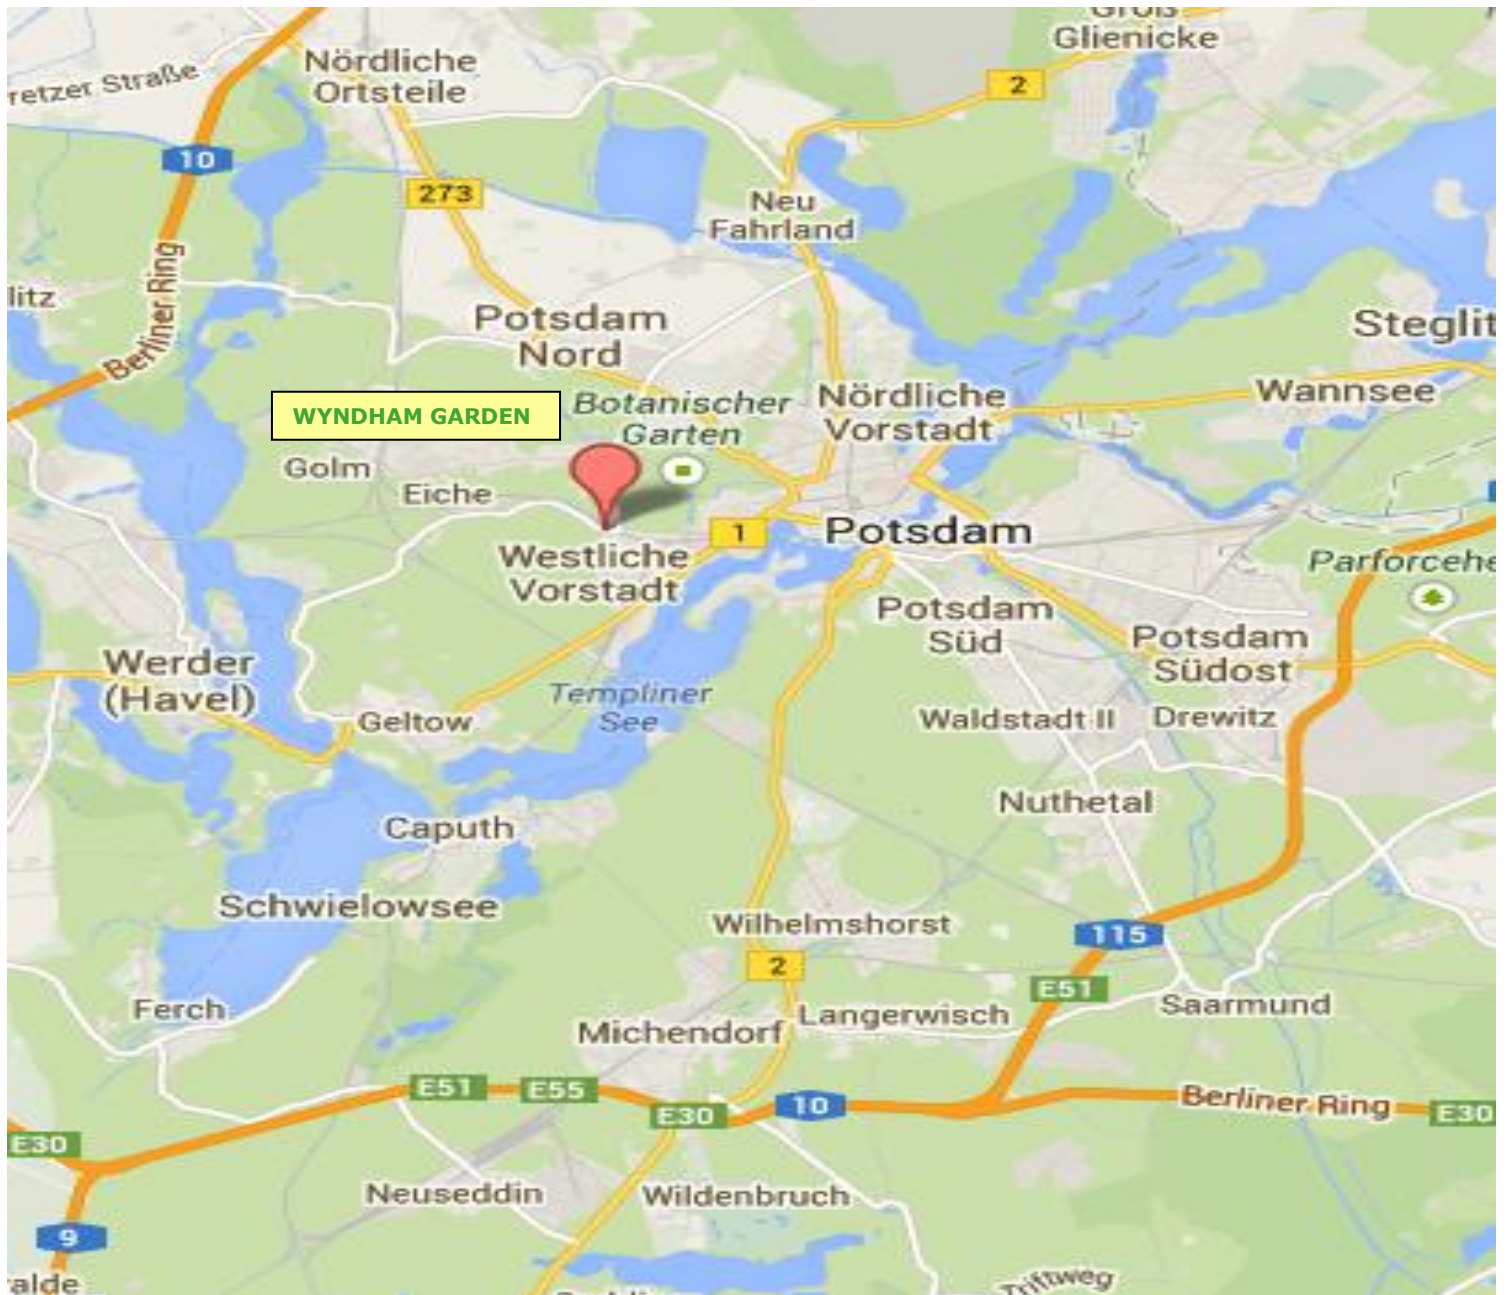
Groß Glienicke
retzer Straße
Nördliche Ortsteile
2
10
273
Neu Fahrland
Berliner Ring
litz
Potsdam Nord
Steglit
WYNDHAM GARDEN
Botanischer Garten
Nördliche Vorstadt
Wannsee
Golm
Eiche
1
Potsdam
Westliche Vorstadt
Parforceh
Potsdam Süd
Potsdam Südost
Werder (Havel)
Templiner See
Geltow
Waldstadt II
Drewitz
Nuthetal
Caputh
Schwielowsee
Wilhelmshorst
115
2
E51
Ferch
Langerwisch
Saarmund
Michendorf
E51
E55
E30
10
Berliner Ring
E30
E30
Neuseddin
Wildenbruch
9
alde
Triftweg